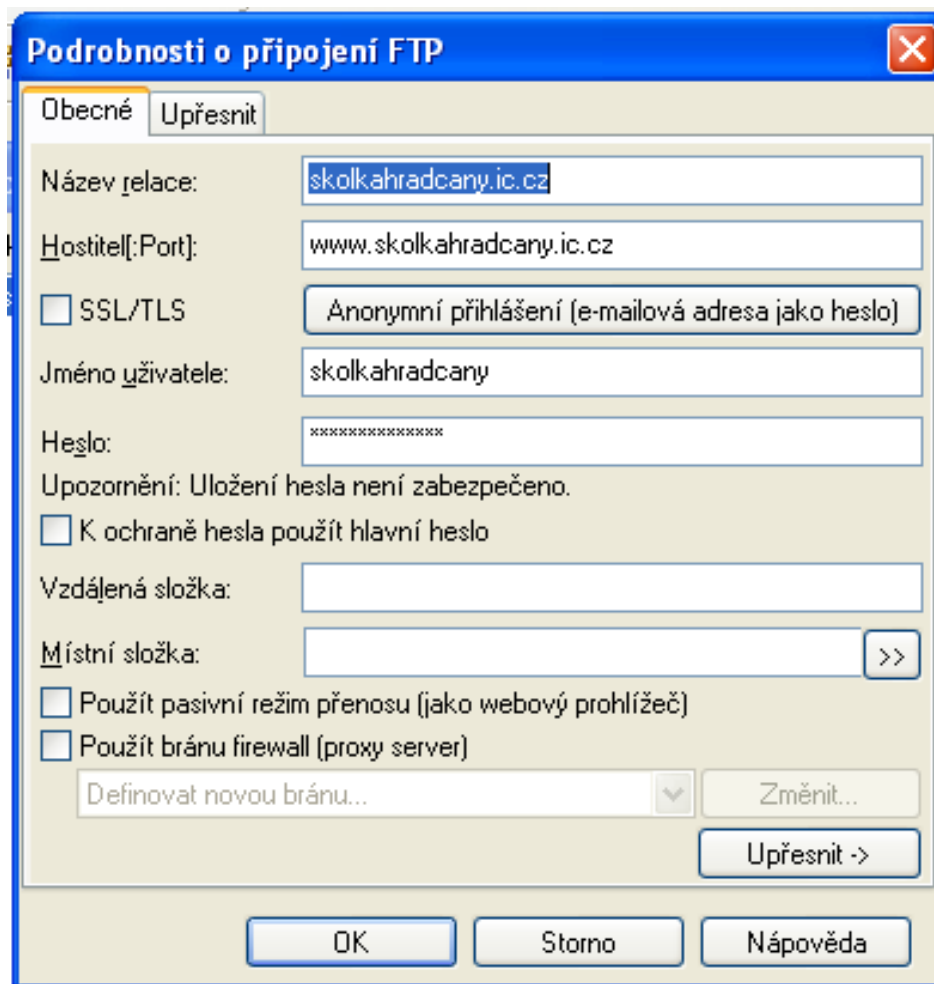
Podrobnosti o připojení FTP

Obecné
Upřesnit

Název relace: skolkahradcany.ic.cz

Hostitel[:Port]: www.skolkahradcany.ic.cz

SSL/TLS
Anonymní přihlášení (e-mailová adresa jako heslo)

Jméno uživatele: skolkahradcany

Heslo: **************

Upozornění: Uložení hesla není zabezpečeno.

K ochraně hesla použít hlavní heslo

Vzdálená složka:

Místní složka:
>>

Použít pasivní režim přenosu (jako webový prohlížeč)

Použít bránu firewall (proxy server)

Definovat novou bránu...
Změnit...

Upřesnit ->

OK
Storno
Nápověda